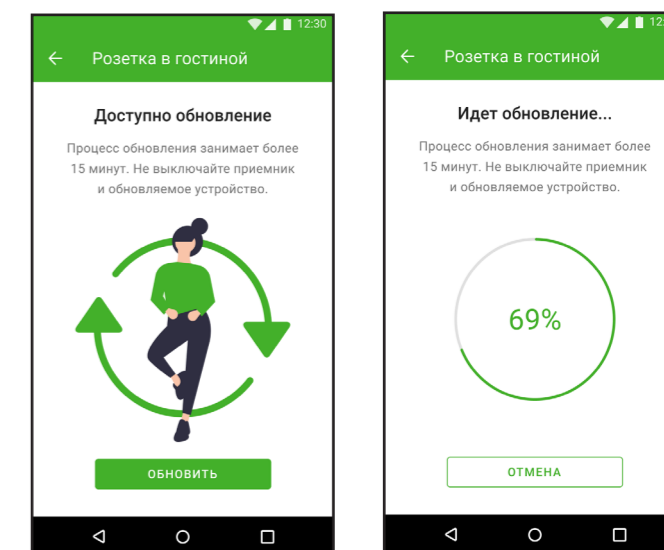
12:30

Розетка в гостиной

Доступно обновление

Процесс обновления занимает более 15 минут. Не выключайте приемник и обновляемое устройство.

ОБНОВИТЬ

12:

Розетка в гостиной

Идет обновление...

Процесс обновления занимает более 15 минут. Не выключайте приемник и обновляемое устройство.

69%

ОТМЕНА